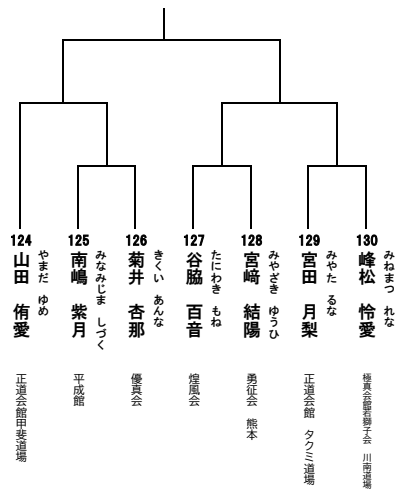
124
山田 侑愛
やまだ ゆめ
正道会館甲斐道場

125
南嶋 紫月
みなみじま しづく
平成館

126
菊井 杏那
きくい あんな
優真会

127
谷脇 百音
たにわき もね
煌凰会

128
宮﨑 結陽
みやざき ゆうひ
勇征会 熊本

129
宮田 月梨
みやた るな
正道会館 タクミ道場

130
峰松 怜愛
みねまつ れな
極真会館若獅子会 川南道場